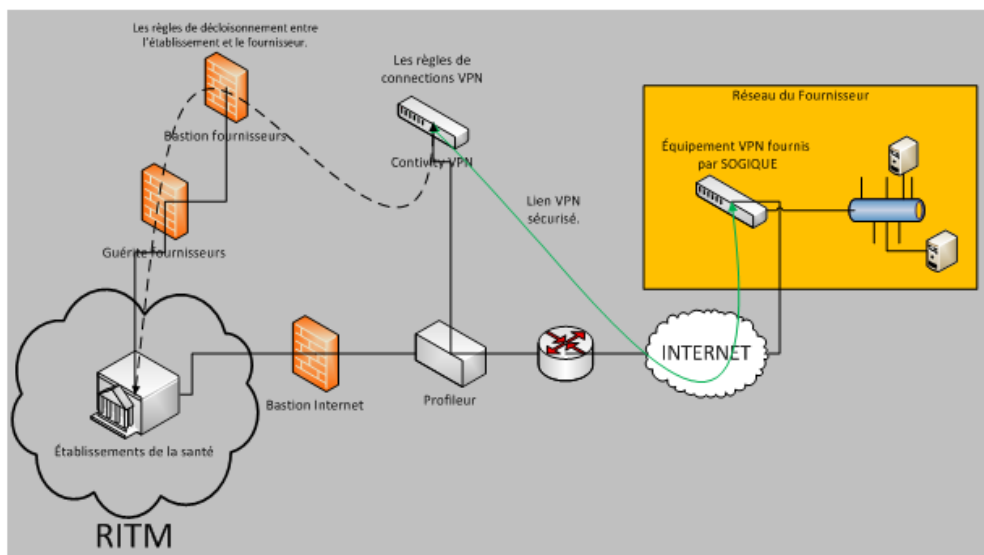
Les règles de décloisonnement entre l'établissement et le fournisseur.

Les règles de connections VPN

Bastion fournisseurs

Contivity VPN

Guérite fournisseurs

Lien VPN sécurisé.

Réseau du Fournisseur

Équipement VPN fournis par SOGIQUE

INTERNET

Bastion Internet

Profileur

Établissements de la santé

RITM